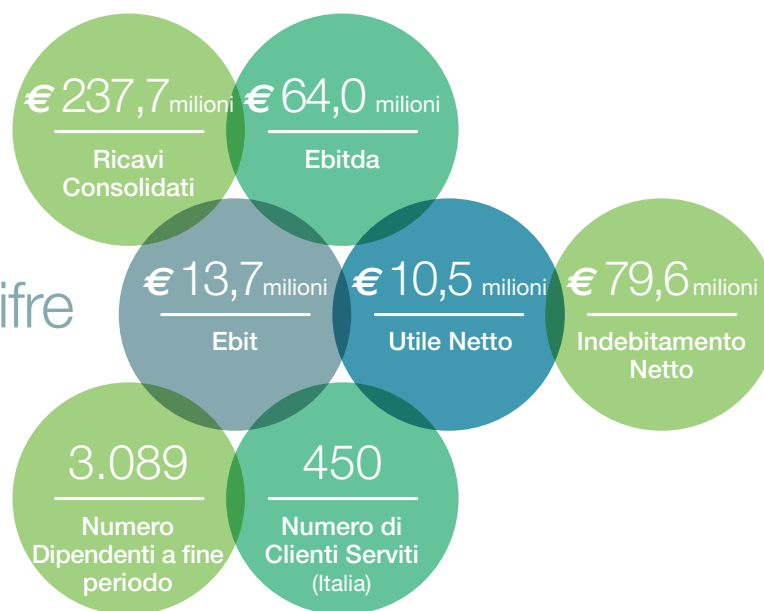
€ 237,7 milioni
Ricavi Consolidati

€ 64,0 milioni
Ebitda

ifre

€ 13,7 milioni
Ebit

€ 10,5 milioni
Utile Netto

€ 79,6 milioni
Indebitamento Netto

3.089
Numero Dipendenti a fine periodo

450
Numero di Clienti Serviti
(Italia)